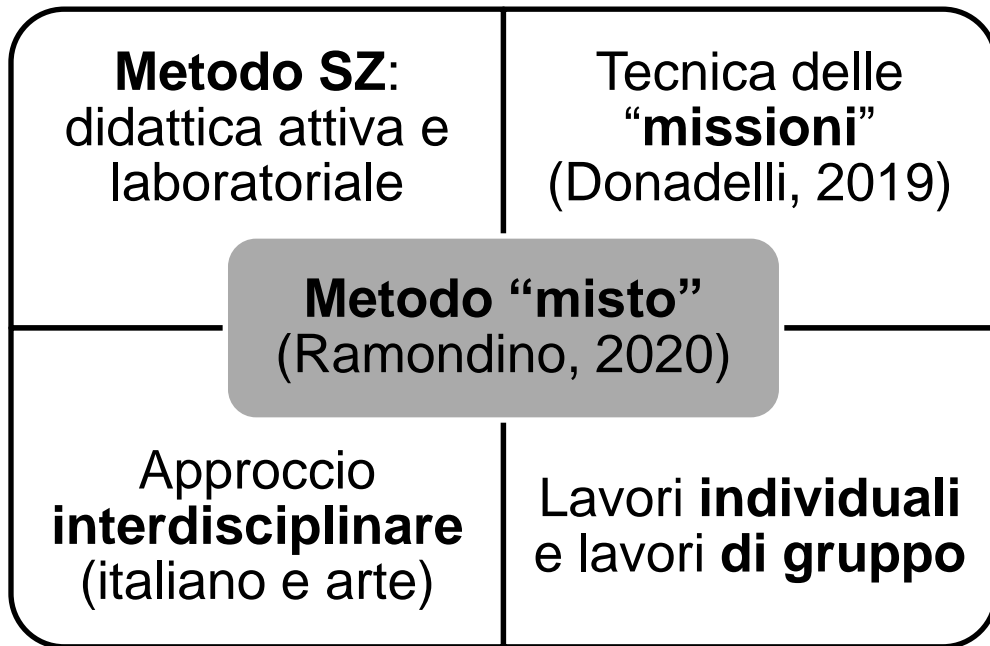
Metodo SZ: didattica attiva e laboratoriale

Tecnica delle "missioni" (Donadelli, 2019)

Metodo "misto" (Ramondino, 2020)

Approccio interdisciplinare (italiano e arte)

Lavori individuali e lavori di gruppo